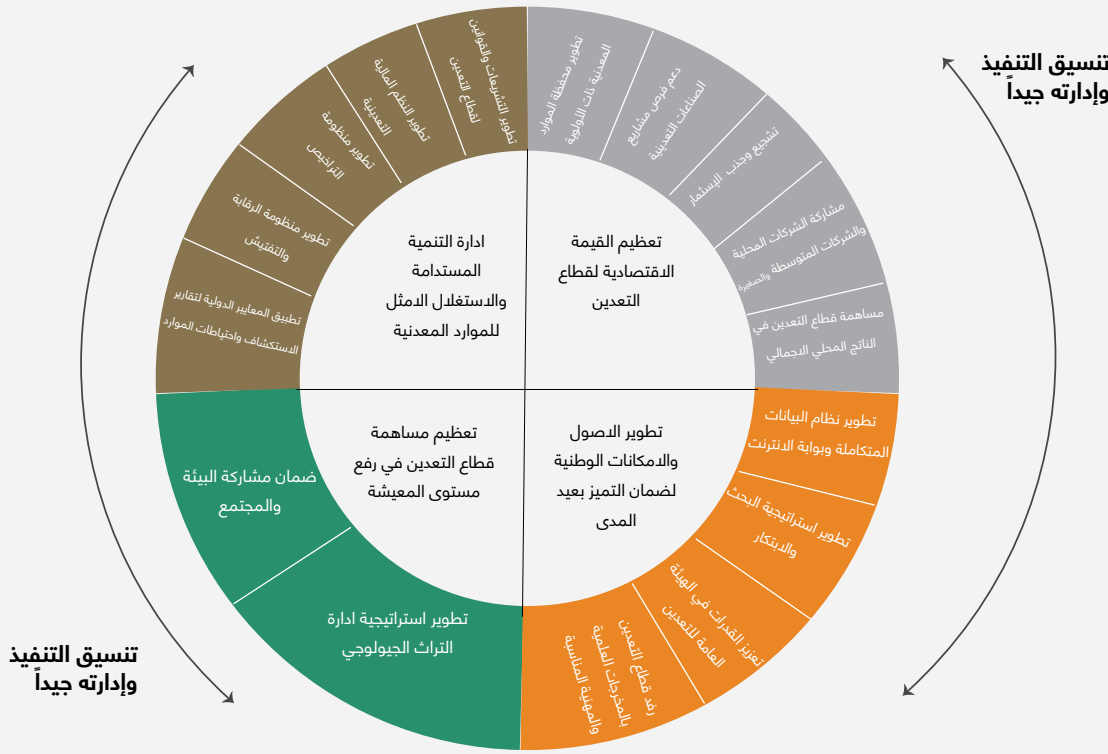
تنسيق التنفيذ
وإدارته جيداً

تنسيق التنفيذ
وإدارته جيداً

ادارة التنمية المستدامة والاستغلال الامثل للموارد المعدنية

تعظيم القيمة الاقتصادية لقطاع التعدين

تعظيم مساهمة قطاع التعدين في رفع مستوى المعيشة

تطوير الاصول والامكانات الوطنية لضمان التميز بعيد المدى

تطوير التشريعات والقوانين لقطاع التعدين

تطوير النظم المالية التعدينية

تطوير منظومة التراخيص

تطوير منظومة الرقابة والتفتيش

تطبيق المعايير الدولية لتقارير الاستكشاف واحتياطات الموارد

تطوير محفظة الموارد المعدنية ذات الأولوية

دعم فرص مشاريع الصناعات التعدينية

تشجيع وجذب الإستثمار

مشاركة الشركات المحلية والشركات المتوسطة والصغيرة

مساهمة قطاع التعدين في الناتج المحلي الاجمالي

تطوير نظام البيانات المتكاملة وبوابة الانترنت

تطوير استراتيجية البحث والابتكار

تعزيز القدرات في الهيئة العامة للتعدين

رفد قطاع التعدين بالمخرجات العلمية والمهنية المناسبة

ضمان مشاركة البيئة والمجتمع

تطوير استراتيجية ادارة التراث الجيولوجي